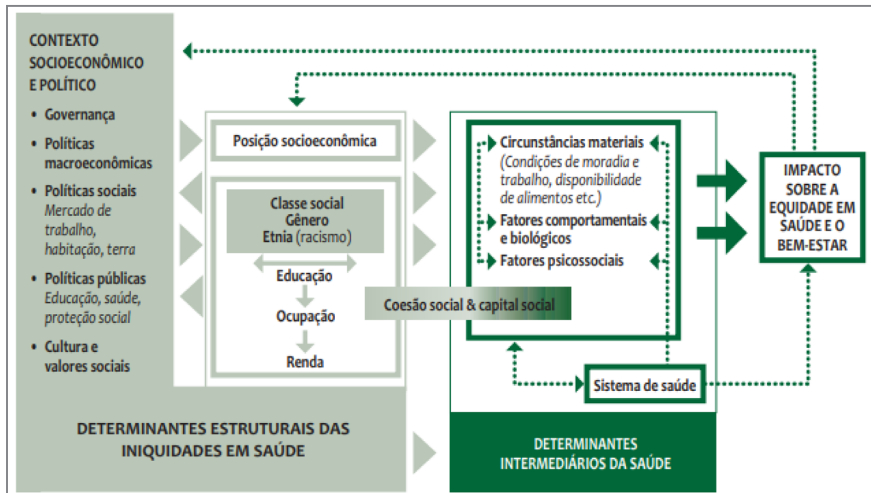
CONTEXTO SOCIOECONÔMICO E POLÍTICO

• Governança

• Políticas macroeconômicas

• Políticas sociais
Mercado de trabalho, habitação, terra

• Políticas públicas
Educação, saúde, proteção social

• Cultura e valores sociais

Posição socioeconômica

Classe social
Gênero
Etnia (racismo)

Educação

Ocupação

Renda

Coesão social & capital social

Circunstâncias materiais
(Condições de moradia e trabalho, disponibilidade de alimentos etc.)

Fatores comportamentais e biológicos

Fatores psicossociais

Sistema de saúde

IMPACTO SOBRE A EQUIDADE EM SAÚDE E O BEM-ESTAR

DETERMINANTES ESTRUTURAIS DAS INIQUIDADES EM SAÚDE

DETERMINANTES INTERMEDIÁRIOS DA SAÚDE